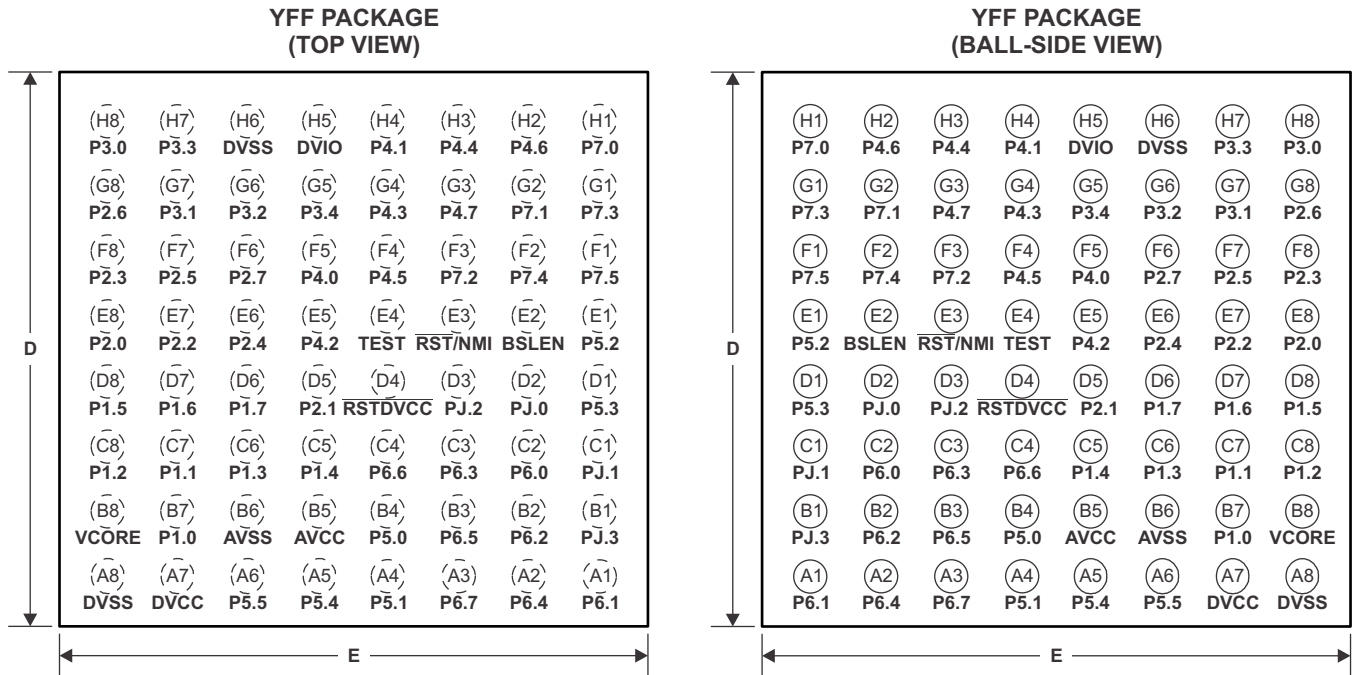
YFF PACKAGE
(TOP VIEW)

D

| H8 | H7 | H6 | H5 | H4 | H3 | H2 | H1 |
|---|---|---|---|---|---|---|---|
| P3.0 | P3.3 | DVSS | DVIO | P4.1 | P4.4 | P4.6 | P7.0 |
| G8 | G7 | G6 | G5 | G4 | G3 | G2 | G1 |
| P2.6 | P3.1 | P3.2 | P3.4 | P4.3 | P4.7 | P7.1 | P7.3 |
| F8 | F7 | F6 | F5 | F4 | F3 | F2 | F1 |
| P2.3 | P2.5 | P2.7 | P4.0 | P4.5 | P7.2 | P7.4 | P7.5 |
| E8 | E7 | E6 | E5 | E4 | E3 | E2 | E1 |
| P2.0 | P2.2 | P2.4 | P4.2 | TEST | $\overline{RST}$/NMI | BSLEN | P5.2 |
| D8 | D7 | D6 | D5 | D4 | D3 | D2 | D1 |
| P1.5 | P1.6 | P1.7 | P2.1 | $\overline{RSTDVCC}$ | PJ.2 | PJ.0 | P5.3 |
| C8 | C7 | C6 | C5 | C4 | C3 | C2 | C1 |
| P1.2 | P1.1 | P1.3 | P1.4 | P6.6 | P6.3 | P6.0 | PJ.1 |
| B8 | B7 | B6 | B5 | B4 | B3 | B2 | B1 |
| VCORE | P1.0 | AVSS | AVCC | P5.0 | P6.5 | P6.2 | PJ.3 |
| A8 | A7 | A6 | A5 | A4 | A3 | A2 | A1 |
| DVSS | DVCC | P5.5 | P5.4 | P5.1 | P6.7 | P6.4 | P6.1 |

E

YFF PACKAGE
(BALL-SIDE VIEW)

D

| H1 | H2 | H3 | H4 | H5 | H6 | H7 | H8 |
|---|---|---|---|---|---|---|---|
| P7.0 | P4.6 | P4.4 | P4.1 | DVIO | DVSS | P3.3 | P3.0 |
| G1 | G2 | G3 | G4 | G5 | G6 | G7 | G8 |
| P7.3 | P7.1 | P4.7 | P4.3 | P3.4 | P3.2 | P3.1 | P2.6 |
| F1 | F2 | F3 | F4 | F5 | F6 | F7 | F8 |
| P7.5 | P7.4 | P7.2 | P4.5 | P4.0 | P2.7 | P2.5 | P2.3 |
| E1 | E2 | E3 | E4 | E5 | E6 | E7 | E8 |
| P5.2 | BSLEN | $\overline{RST}$/NMI | TEST | P4.2 | P2.4 | P2.2 | P2.0 |
| D1 | D2 | D3 | D4 | D5 | D6 | D7 | D8 |
| P5.3 | PJ.0 | PJ.2 | $\overline{RSTDVCC}$ | P2.1 | P1.7 | P1.6 | P1.5 |
| C1 | C2 | C3 | C4 | C5 | C6 | C7 | C8 |
| PJ.1 | P6.0 | P6.3 | P6.6 | P1.4 | P1.3 | P1.1 | P1.2 |
| B1 | B2 | B3 | B4 | B5 | B6 | B7 | B8 |
| PJ.3 | P6.2 | P6.5 | P5.0 | AVCC | AVSS | P1.0 | VCORE |
| A1 | A2 | A3 | A4 | A5 | A6 | A7 | A8 |
| P6.1 | P6.4 | P6.7 | P5.1 | P5.4 | P5.5 | DVCC | DVSS |

E